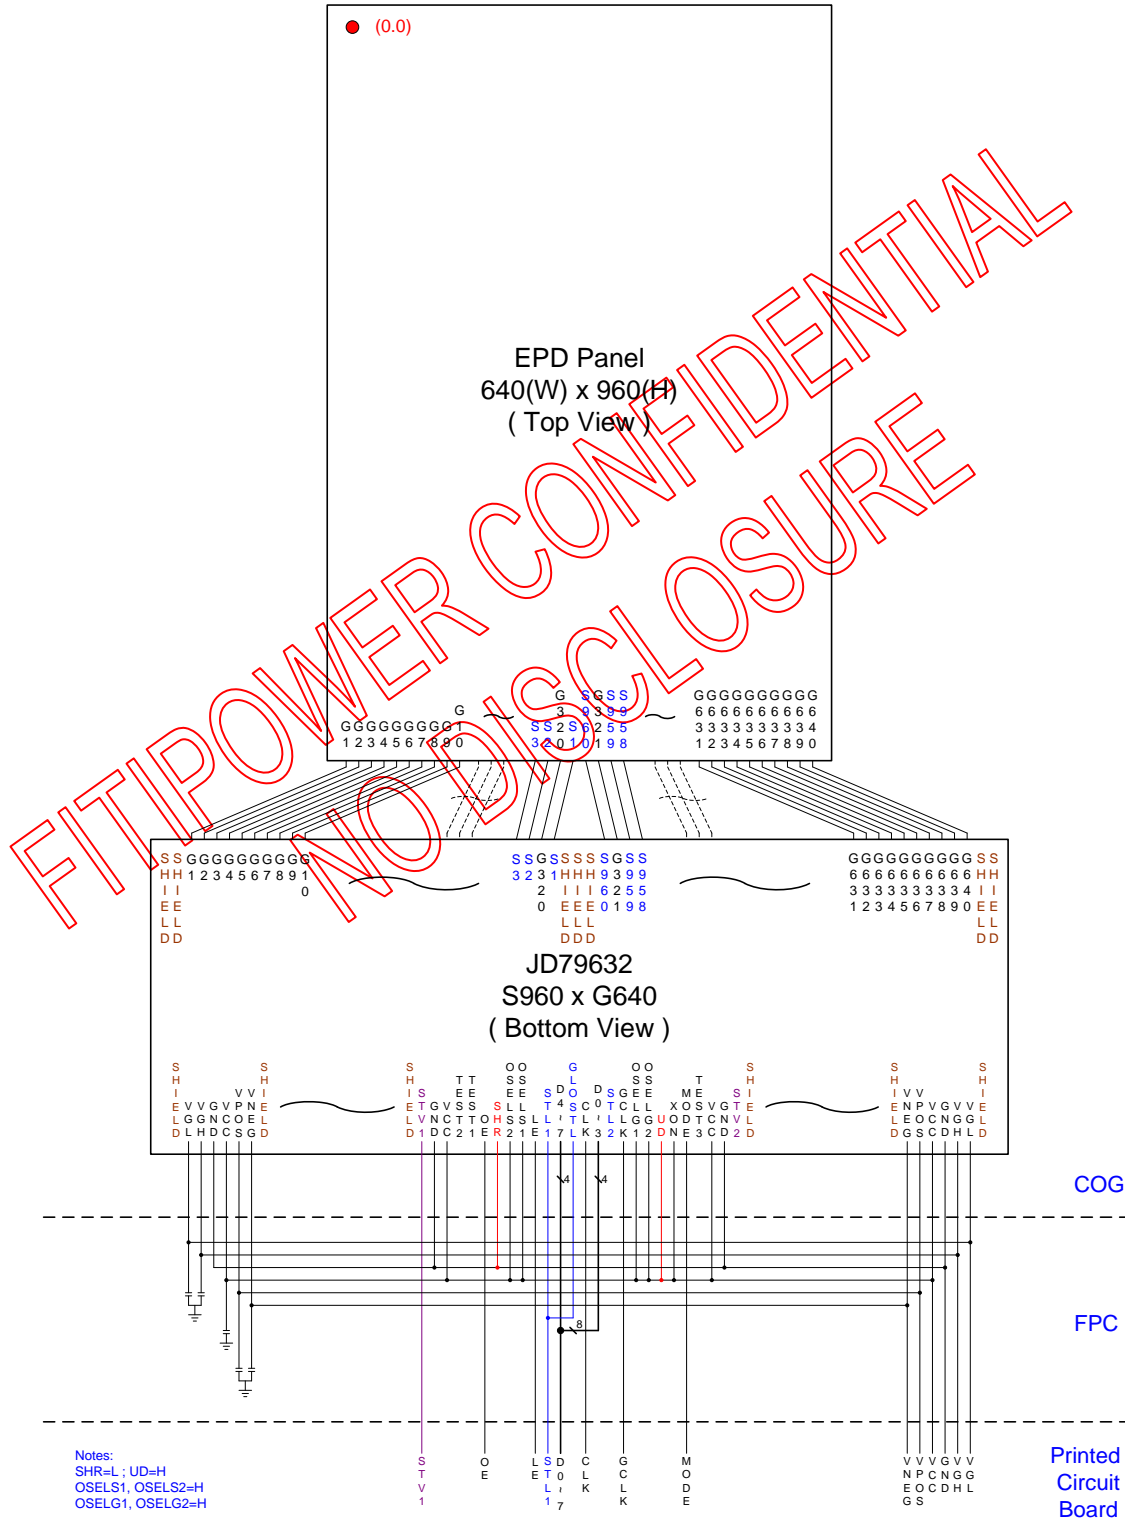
(0.0)

EPD Panel
640(W) x 960(H)
( Top View )

FITIPOWER CONFIDENTIAL
NO DISCLOSURE

G1 G2 G3 G4 G5 G6 G7 G8 G9 G10
S1 S2 S3 S4 S5 S6 S7 S8 S9 S10 S11 S12 S13 S14 S15 S16 S17 S18 S19 S20

G631 G632 G633 G634 G635 G636 G637 G638 G639 G640

SHIELD SHIELD G1 G2 G3 G4 G5 G6 G7 G8 G9 G10

S32 S2 S3 S1 SHIELD SHIELD SHIELD S960 S959 S958 S955

G631 G632 G633 G634 G635 G636 G637 G638 G639 G640 SHIELD SHIELD

JD79632
S960 x G640
( Bottom View )

SHIELD VGL VGH VDC GND VCOM VPSG VNEG SHIELD

SHIELD STV1 VGL VCC1 TEST2 TEST1 OE SHR2 OSEL2 OSEL1 SLE STL1 GDO SDO4 D0~D7 XCLK SCLK GCLK GTC1 OSEL2 UD MODE XOE STO3 VSTC VGCN TD DSTV2 SHIELD

SHIELD VNEG VPOS VPCN VGCD VGCH VEL SHIELD

4
4
8

COG
FPC
Printed Circuit Board

Notes:
SHR=L ; UD=H
OSELS1, OSELS2=H
OSELG1, OSELG2=H

STV1 OE LE STL1 D0~7 CLK GCLK MODE VNEG VPOS VCC VNGD VGH VGL